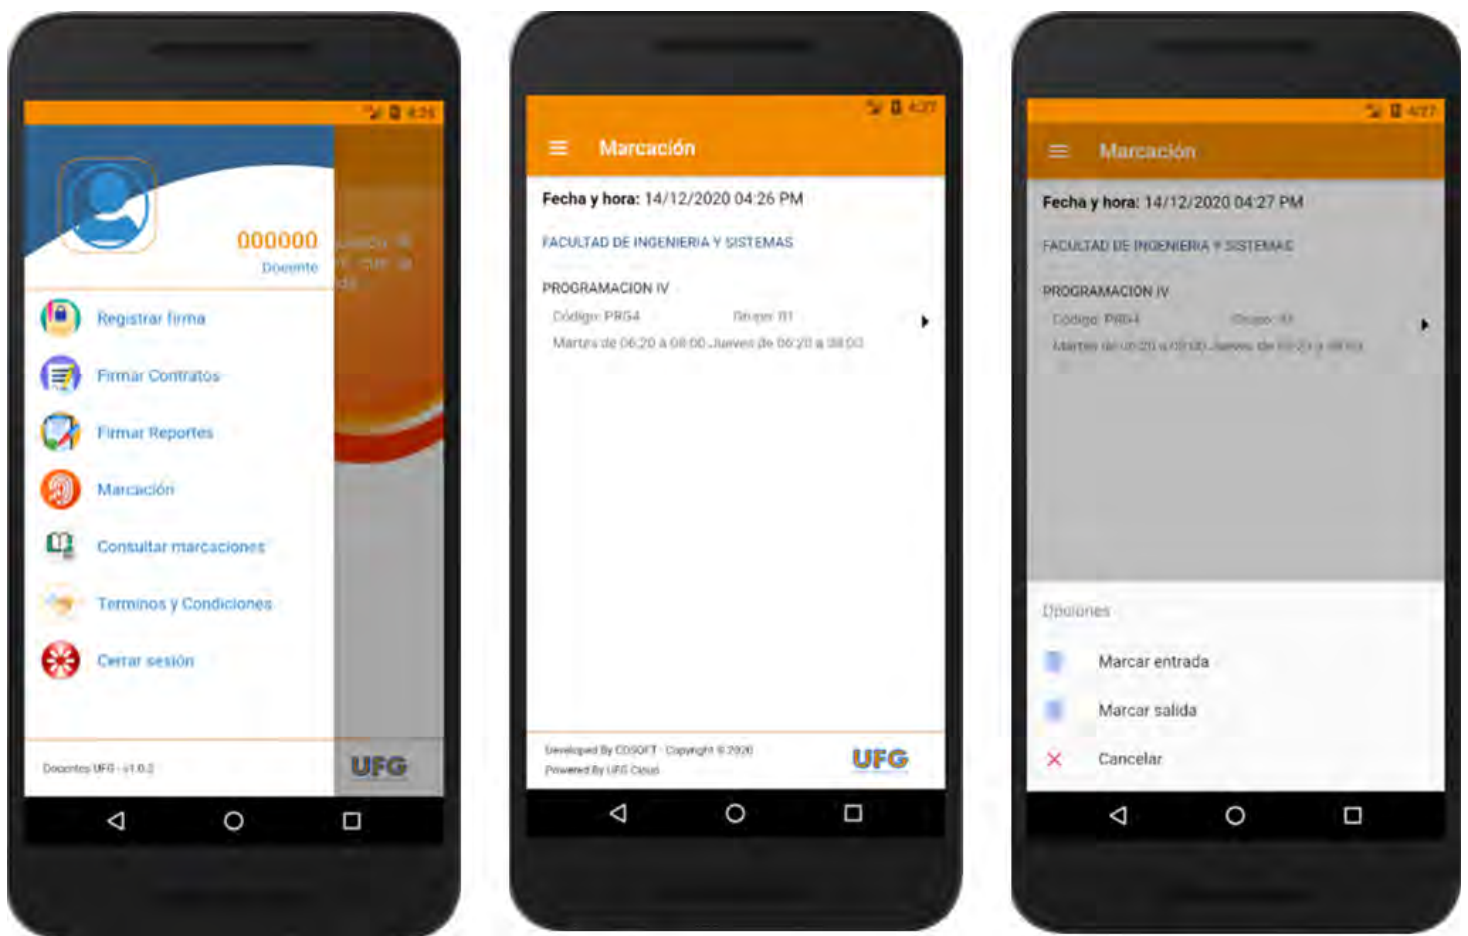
4:26

000000
Docente

Registrar firma
Firmar Contratos
Firmar Reportes
Marcación
Consultar marcaciones
Terminos y Condiciones
Cerrar sesión

Docentes UFG - v1.0.2

UFG

4:27

Marcación

Fecha y hora: 14/12/2020 04:26 PM

FACULTAD DE INGENIERIA Y SISTEMAS

PROGRAMACION IV
Código: PRG4 Grupo: 01
Martes de 06:20 a 08:00 Jueves de 06:20 a 08:00

Developed By CDSOFT · Copyright © 2020
Powered By UFG Cloud

UFG

4:27

Marcación

Fecha y hora: 14/12/2020 04:27 PM

FACULTAD DE INGENIERIA Y SISTEMAS

PROGRAMACION IV
Código: PRG4 Grupo: 01
Martes de 06:20 a 08:00 Jueves de 06:20 a 08:00

Opciones

Marcar entrada
Marcar salida
Cancelar